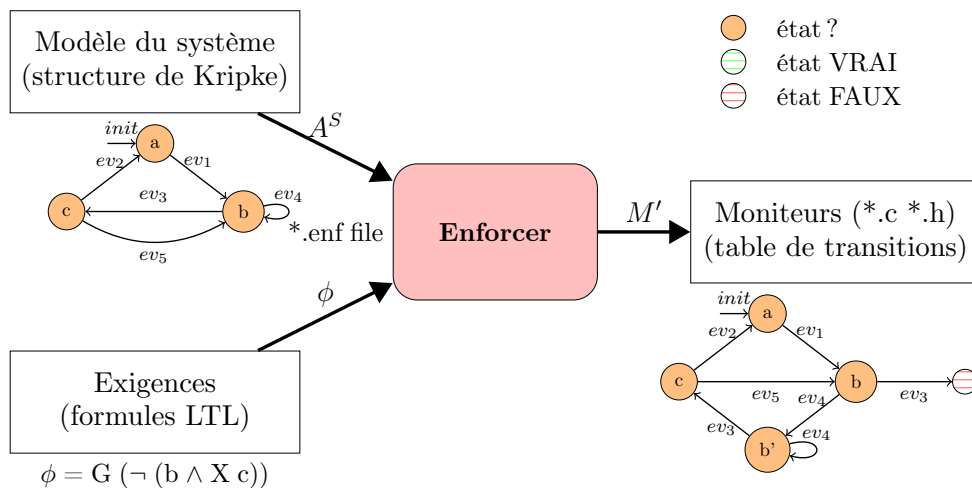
Modèle du système
(structure de Kripke)

état ?
état VRAI
état FAUX

init
a
$ev_2$
$ev_1$
$ev_3$
$ev_4$
c
b
$ev_5$

$A^S$

*.enf file

Enforcer

$M'$

Moniteurs (*.c *.h)
(table de transitions)

$\phi$

init
a
$ev_2$
$ev_1$
c
b
$ev_5$
$ev_4$
$ev_3$
$ev_3$
$ev_4$
b'

Exigences
(formules LTL)

$\phi = \text{G } (\neg \text{ (b} \wedge \text{X c))}$